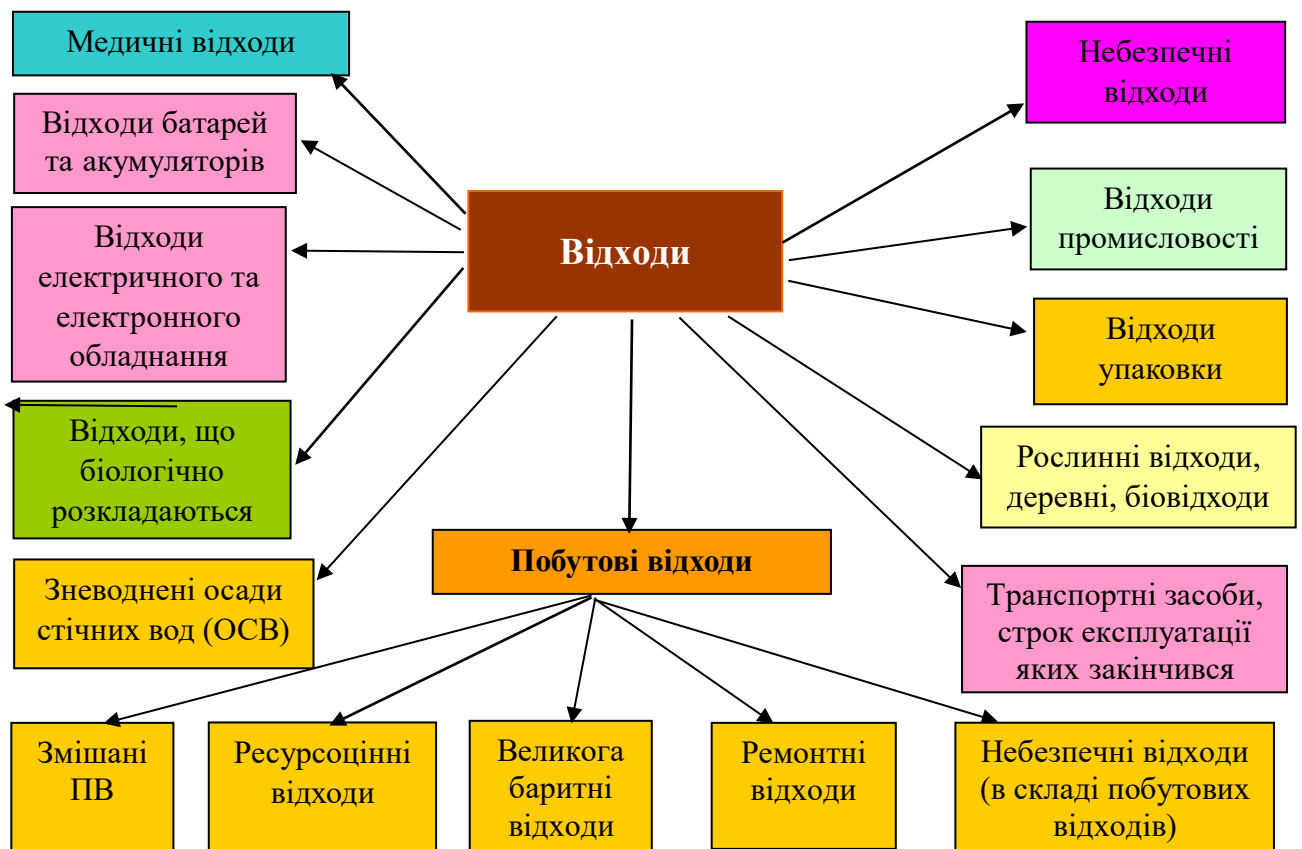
Медичні відходи

Відходи батарей та акумуляторів

Відходи електричного та електронного обладнання

Відходи, що біологічно розкладаються

Зневоднені осади стічних вод (ОСВ)

Відходи

Небезпечні відходи

Відходи промисловості

Відходи упаковки

Рослинні відходи, деревні, біовідходи

Транспортні засоби, строк експлуатації яких закінчився

Побутові відходи

Змішані ПВ

Ресурсоцінні відходи

Великога баритні відходи

Ремонтні відходи

Небезпечні відходи (в складі побутових відходів)